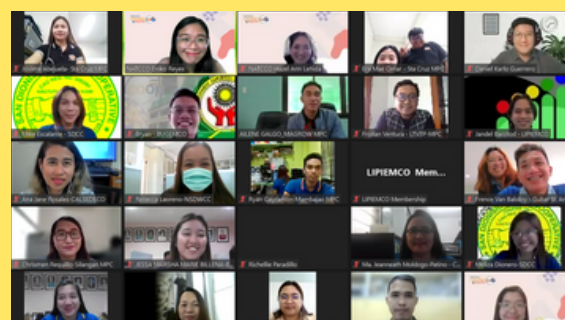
Kristel Magsalay - Sta Cruz MPC
NATCCO Endee Reyes
NATCCO Hazel Ann Letida
Kyle Mae Canal - Sta Cruz MPC
Daniel Karlo Guerrero
Mike Escalante - SDCC
Bryan - BUGEMCO
ARLENE GALGO_MAGROW MPC
Froilan Ventura - LTVEP-MPC
Jandel Bacolod - LIPIEMCO
Ana Jane Rosales CALSEDCO
Patricia Laureno-NSDMCC
Ryan Gaudencio Mambajao MPC
LIPIEMCO Mem...
LIPIEMCO Membership
Francis Van Bandillo - Global BE MPC
Christelle Pepaljo Silangan MPC
JESSA SHAISHA MARIE BILLENA
Richelle Paradillo
Ma. Jeanneath Mokdingo Pelino - C...
Melissa Olonero - SDCC